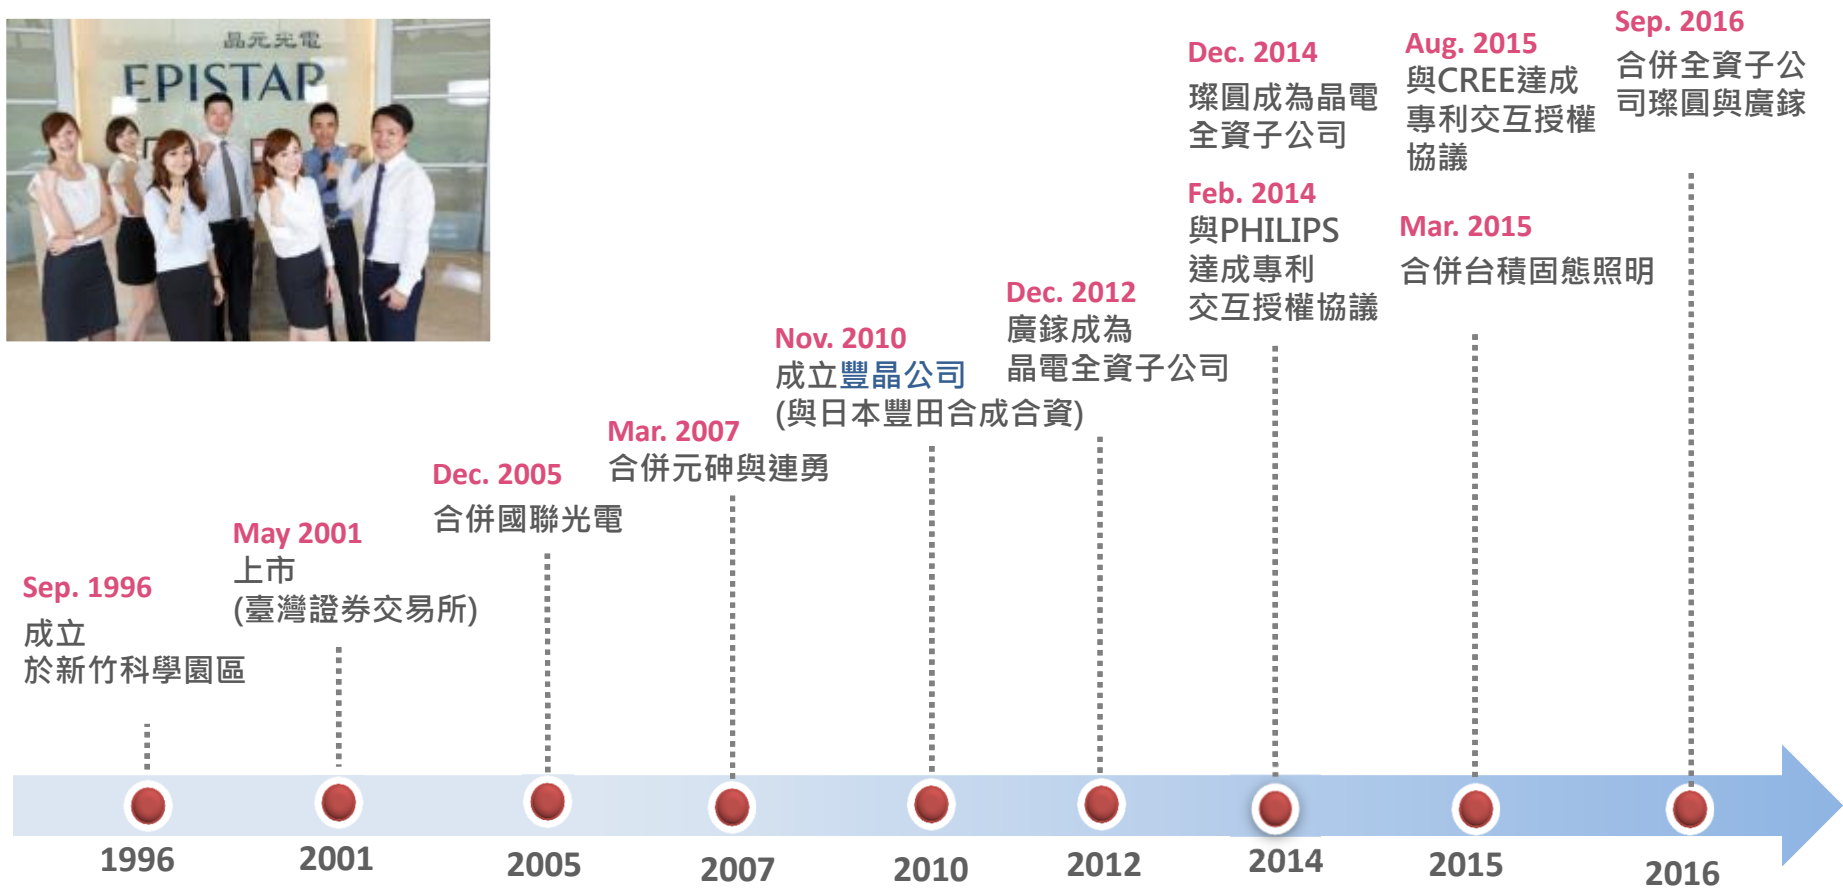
晶元光電
EPISTAR

Sep. 1996
成立
於新竹科學園區

May 2001
上市
(臺灣證券交易所)

Dec. 2005
合併國聯光電

Mar. 2007
合併元砷與連勇

Nov. 2010
成立豐晶公司
(與日本豐田合成合資)

Dec. 2012
廣鎵成為
晶電全資子公司

Dec. 2014
璨圓成為晶電
全資子公司

Feb. 2014
與PHILIPS
達成專利
交互授權協議

Aug. 2015
與CREE達成
專利交互授權
協議

Mar. 2015
合併台積固態照明

Sep. 2016
合併全資子公
司璨圓與廣鎵

1996
2001
2005
2007
2010
2012
2014
2015
2016